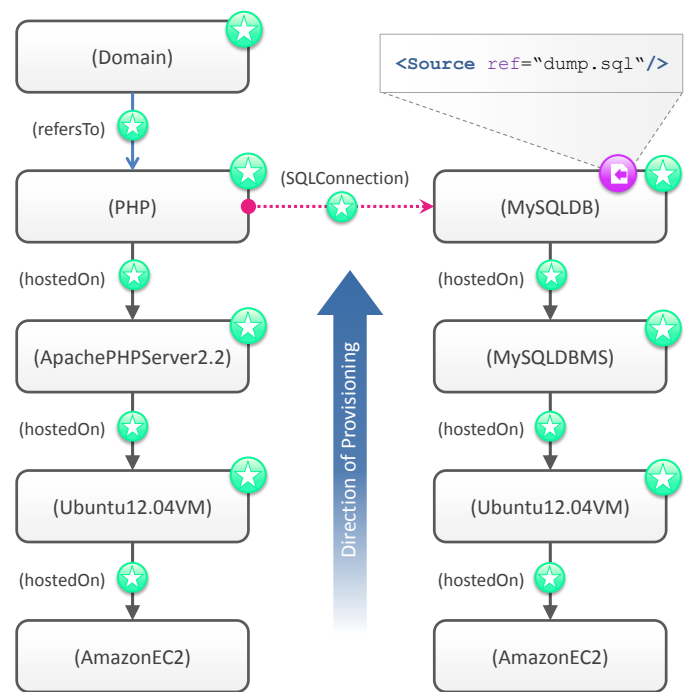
(Domain)

(refersTo)

(PHP)

(SQLConnection)

<Source ref="dump.sql"/>

(MySQLDB)

(hostedOn)

(ApachePHPServer2.2)

(hostedOn)

(Ubuntu12.04VM)

(hostedOn)

(AmazonEC2)

Direction of Provisioning

(hostedOn)

(MySQLDBMS)

(hostedOn)

(Ubuntu12.04VM)

(hostedOn)

(AmazonEC2)